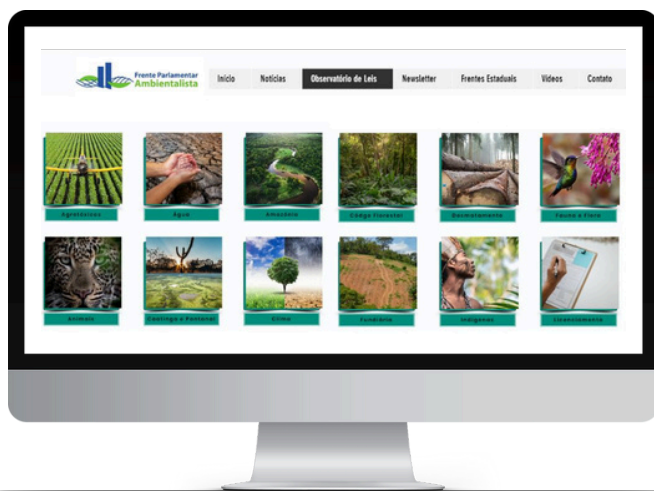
Frente Parlamentar Ambientalista

Início | Notícias | Observatório de Leis | Newsletter | Frentes Estaduais | Vídeos | Contato

Agrotóxicos
Água
Amazônia
Código Florestal
Desmatamento
Fauna e Flora
Animais
Caatinga e Pantanal
Clima
Fundiário
Indígenas
Licenciamento